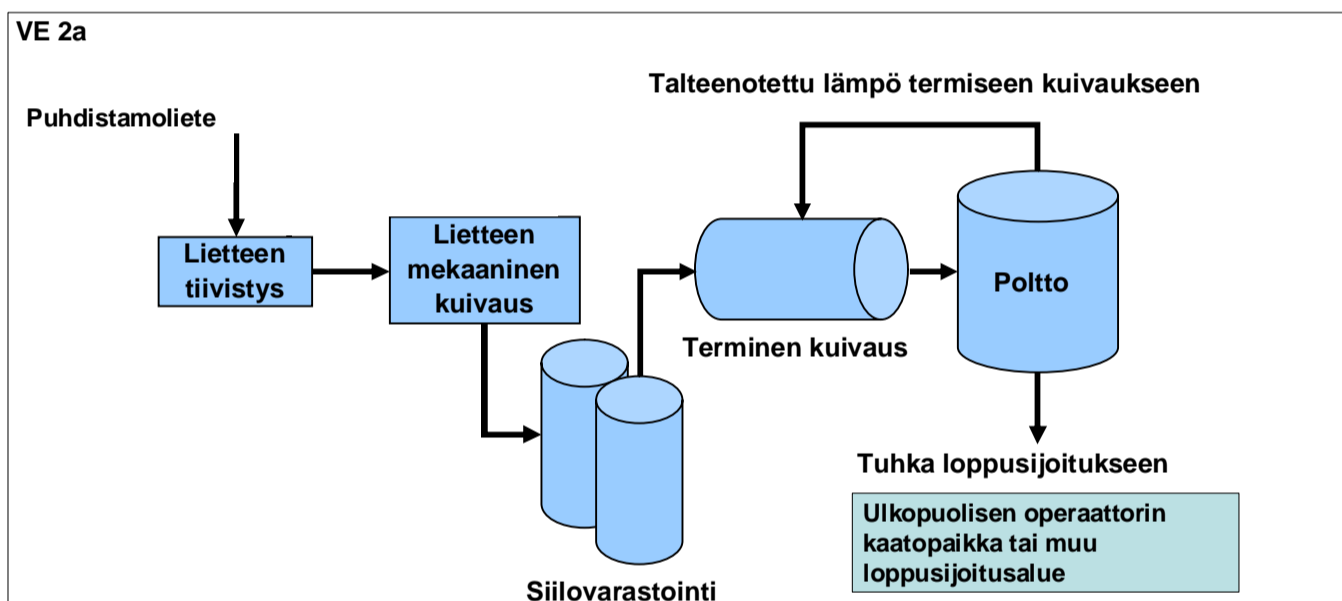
VE 2a

Puhdistamoliete

Lietteen tiivistys

Lietteen mekaaninen kuivaus

Siilovarastointi

Talteenotettu lämpö termiseen kuivaukseen

Terminen kuivaus

Poltto

Tuhka loppusijoitukseen

Ulkopuolisen operaattorin kaatopaikka tai muu loppusijoitusalue